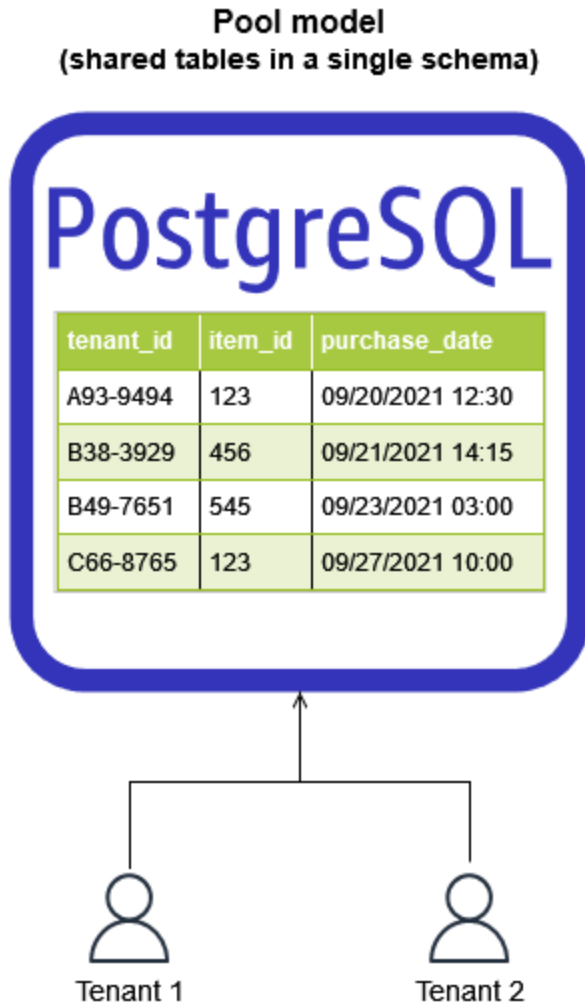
Pool model
(shared tables in a single schema)

PostgreSQL

| tenant_id | item_id | purchase_date |
|---|---|---|
| A93-9494 | 123 | 09/20/2021 12:30 |
| B38-3929 | 456 | 09/21/2021 14:15 |
| B49-7651 | 545 | 09/23/2021 03:00 |
| C66-8765 | 123 | 09/27/2021 10:00 |

Tenant 1

Tenant 2